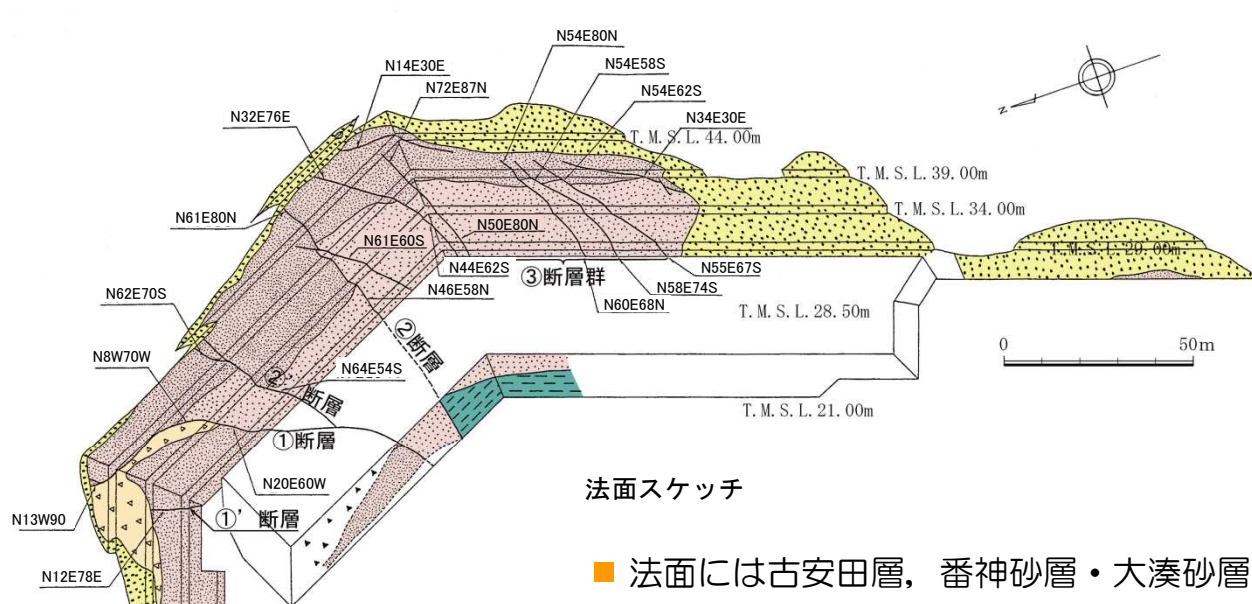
N54E80N
N54E58S
N14E30E
N72E87N
N54E62S
N32E76E
N34E30E
T. M. S. L. 44. 00m
T. M. S. L. 39. 00m
T. M. S. L. 34. 00m
N61E80N
N50E80N
N61E60S
T. M. S. L. 20. 00m
N44E62S
③断層群
N55E67S
N58E74S
N46E58N
N60E68N
N62E70S
T. M. S. L. 28. 50m
②断層
0
50m
N8W70W
N64E54S
②'断層
T. M. S. L. 21. 00m
①断層
N20E60W
法面スケッチ
N13W90
①'断層
N12E78E
N
■ 法面には古安田層，番神砂層・大湊砂層